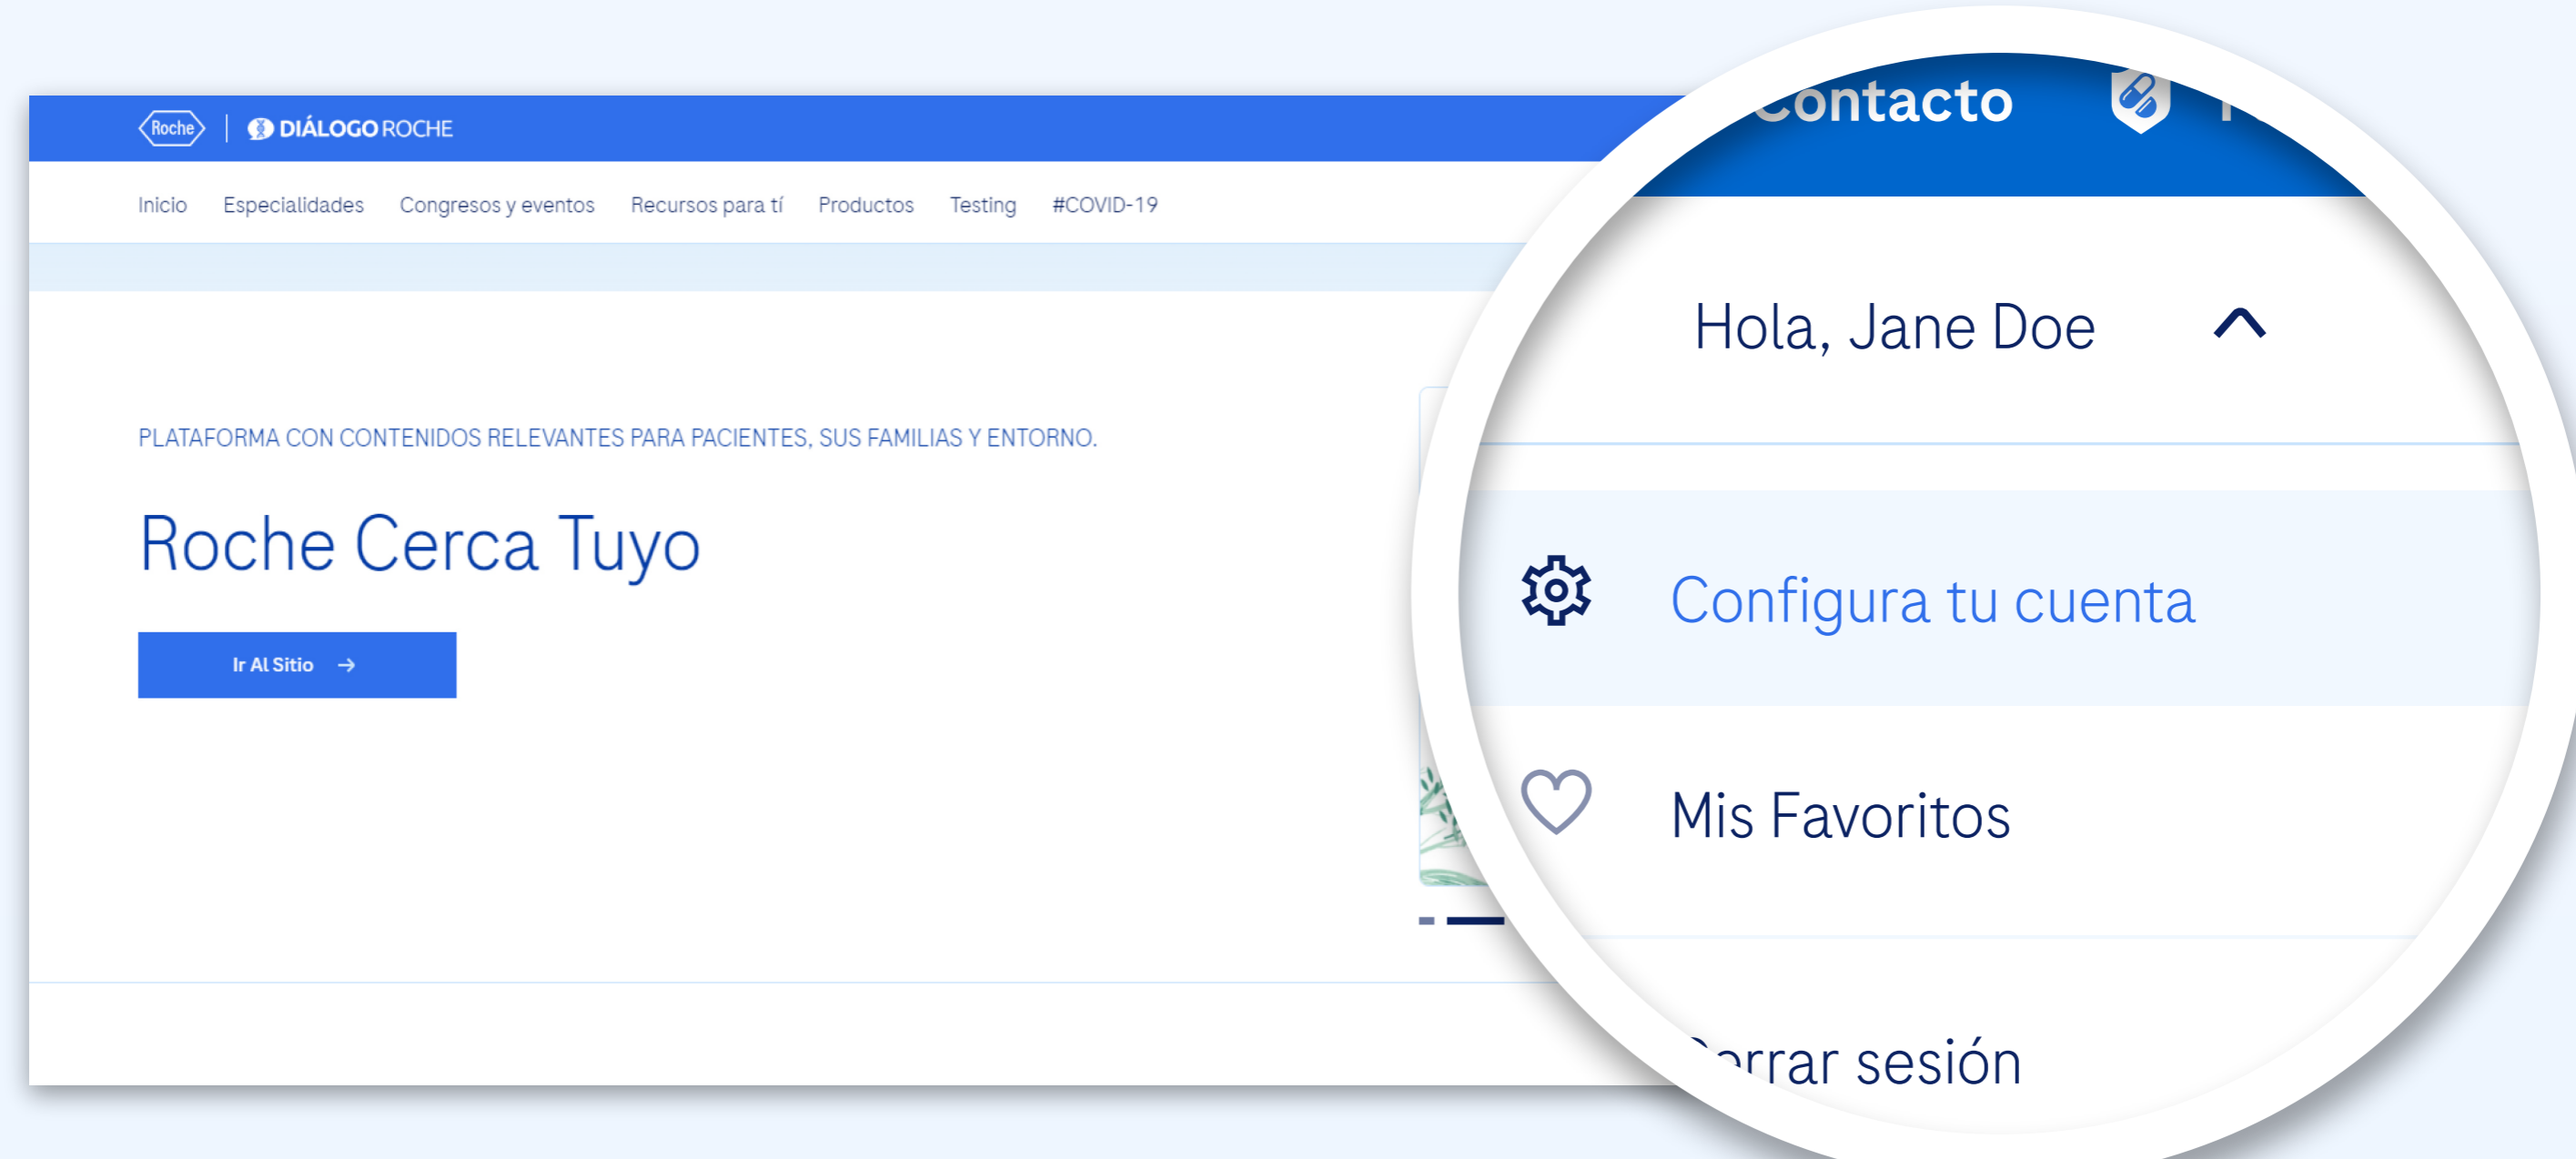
Roche | DIÁLOGO ROCHE

Inicio Especialidades Congresos y eventos Recursos para tí Productos Testing #COVID-19

PLATAFORMA CON CONTENIDOS RELEVANTES PARA PACIENTES, SUS FAMILIAS Y ENTORNO.

Roche Cerca Tuyo

Ir Al Sitio →

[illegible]ontacto

Hola, Jane Doe

Configura tu cuenta

Mis Favoritos

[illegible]rrar sesión